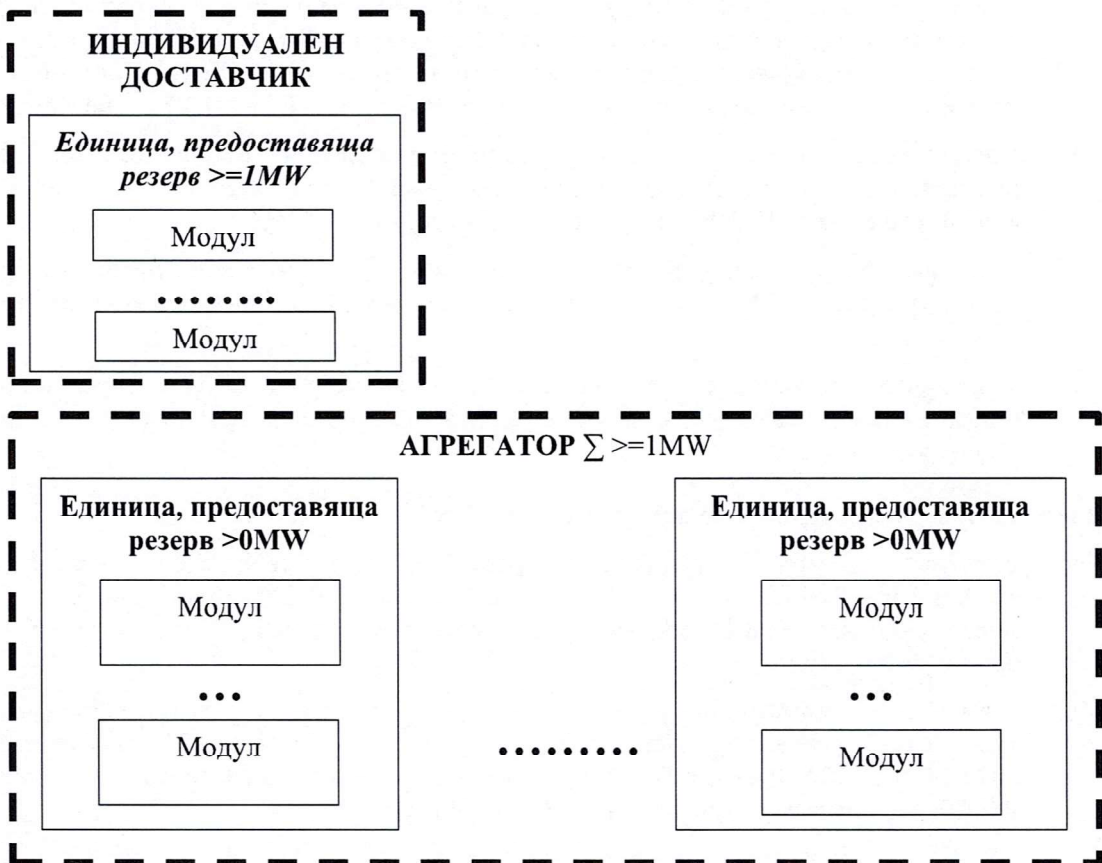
ИНДИВИДУАЛЕН ДОСТАВЧИК

Единица, предоставяща резерв >=1MW

Модул

.........

Модул

АГРЕГАТОР $\sum$ >=1MW

Единица, предоставяща резерв >0MW

Модул

...

Модул

.........

Единица, предоставяща резерв >0MW

Модул

...

Модул